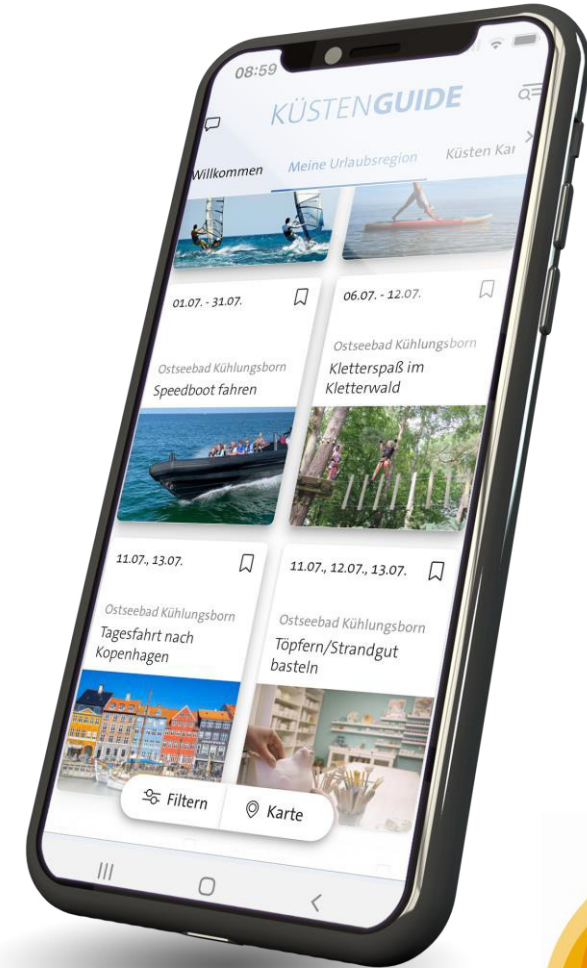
08:59

KÜSTENGUIDE

Willkommen

Meine Urlaubsregion

Küsten Kar

01.07. - 31.07.

Ostseebad Kühlungsborn

Speedboot fahren

06.07. - 12.07.

Ostseebad Kühlungsborn

Kletterspaß im Kletterwald

11.07., 13.07.

Ostseebad Kühlungsborn

Tagesfahrt nach Kopenhagen

11.07., 12.07., 13.07.

Ostseebad Kühlungsborn

Töpfern/Strandgut basteln

Filtern

Karte